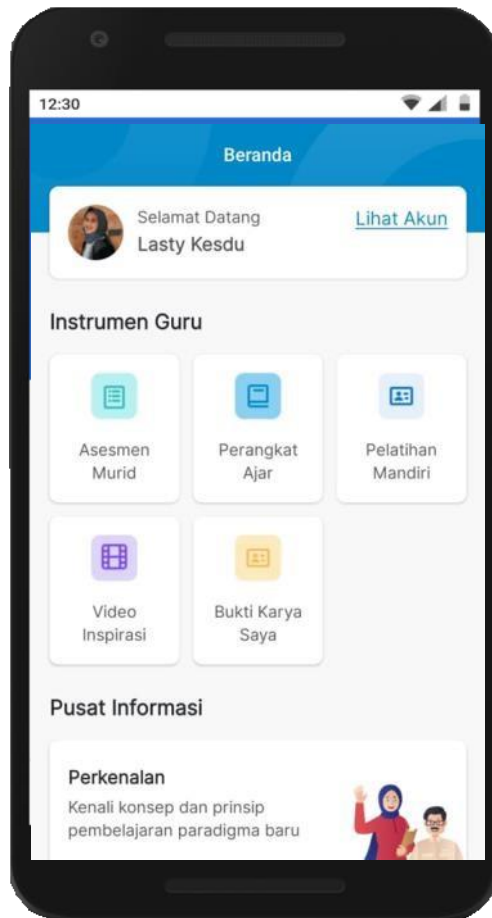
12:30

Beranda

Selamat Datang
Lasty Kesdu

Lihat Akun

Instrumen Guru

Asesmen Murid

Perangkat Ajar

Pelatihan Mandiri

Video Inspirasi

Bukti Karya Saya

Pusat Informasi

Perkenalan

Kenali konsep dan prinsip pembelajaran paradigma baru